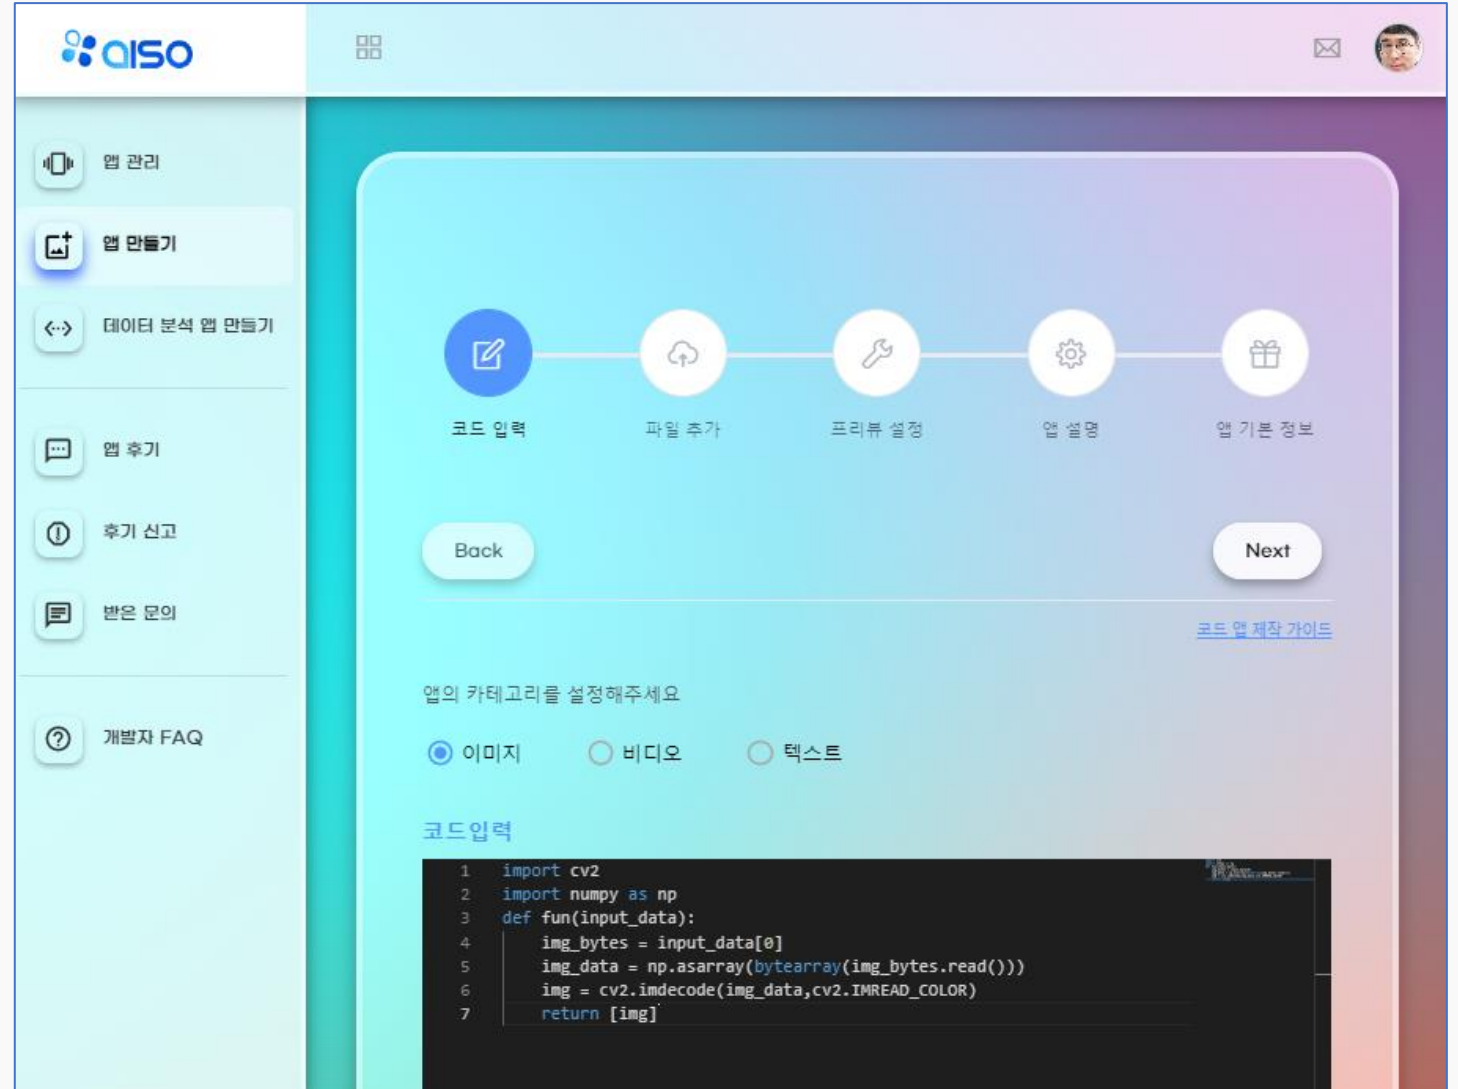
aiso

앱 관리

앱 만들기

데이터 분석 앱 만들기

앱 후기

후기 신고

받은 문의

개발자 FAQ

코드 입력
파일 추가
프리뷰 설정
앱 설명
앱 기본 정보

Back
Next

코드 앱 제작 가이드

앱의 카테고리를 설정해주세요

이미지
비디오
텍스트

코드입력

```
1 import cv2
2 import numpy as np
3 def fun(input_data):
4     img_bytes = input_data[0]
5     img_data = np.asarray(bytearray(img_bytes.read()))
6     img = cv2.imdecode(img_data,cv2.IMREAD_COLOR)
7     return [img]
```